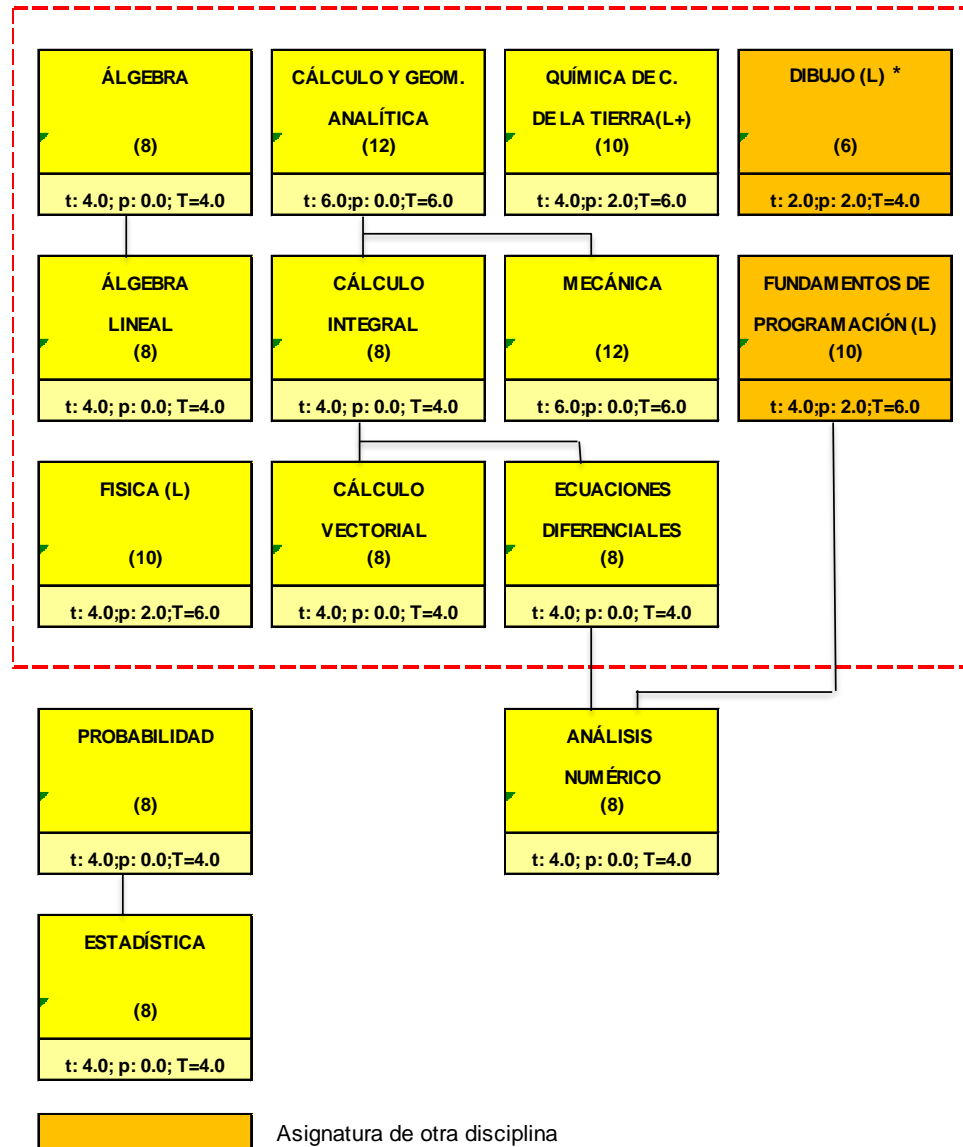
ÁLGEBRA
(8)
t: 4.0; p: 0.0; T=4.0

CÁLCULO Y GEOM. ANALÍTICA
(12)
t: 6.0;p: 0.0;T=6.0

QUÍMICA DE C. DE LA TIERRA(L+)
(10)
t: 4.0;p: 2.0;T=6.0

DIBUJO (L) *
(6)
t: 2.0;p: 2.0;T=4.0

ÁLGEBRA LINEAL
(8)
t: 4.0; p: 0.0; T=4.0

CÁLCULO INTEGRAL
(8)
t: 4.0; p: 0.0; T=4.0

MECÁNICA
(12)
t: 6.0;p: 0.0;T=6.0

FUNDAMENTOS DE PROGRAMACIÓN (L)
(10)
t: 4.0;p: 2.0;T=6.0

FISICA (L)
(10)
t: 4.0;p: 2.0;T=6.0

CÁLCULO VECTORIAL
(8)
t: 4.0; p: 0.0; T=4.0

ECUACIONES DIFERENCIALES
(8)
t: 4.0; p: 0.0; T=4.0

PROBABILIDAD
(8)
t: 4.0;p: 0.0;T=4.0

ANÁLISIS NUMÉRICO
(8)
t: 4.0; p: 0.0; T=4.0

ESTADÍSTICA
(8)
t: 4.0; p: 0.0; T=4.0

Asignatura de otra disciplina